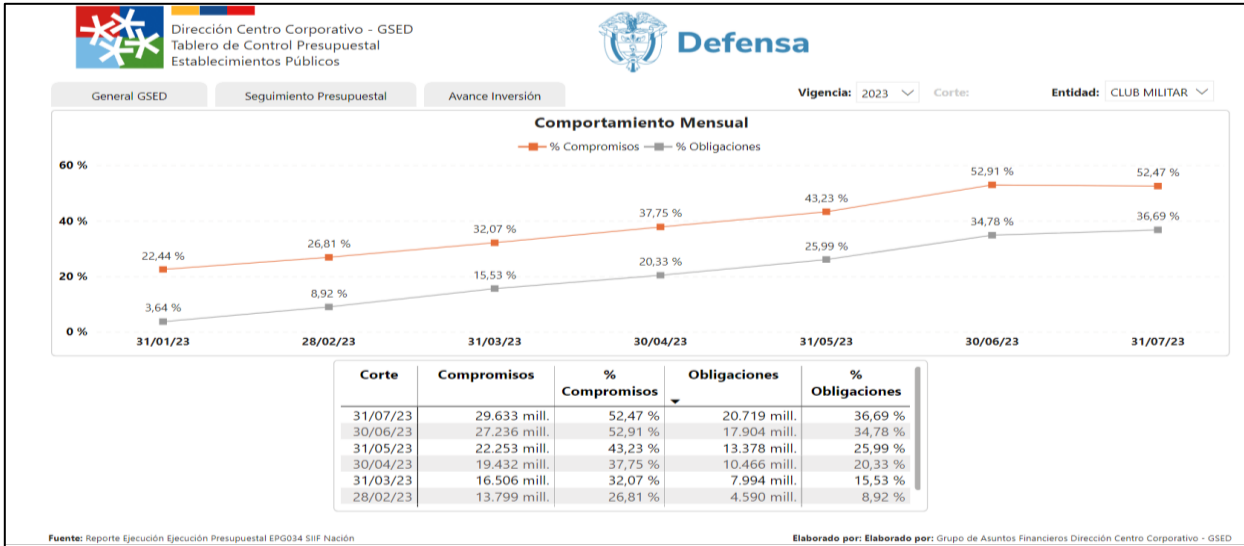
Dirección Centro Corporativo - GSED
Tablero de Control Presupuestal
Establecimientos Públicos

Defensa

General GSED | Seguimiento Presupuestal | Avance Inversión

Vigencia: 2023 Corte: Entidad: CLUB MILITAR

Comportamiento Mensual

% Compromisos % Obligaciones

60 %
40 %
20 %
0 %

22,44 % 26,81 % 32,07 % 37,75 % 43,23 % 52,91 % 52,47 %
3,64 % 8,92 % 15,53 % 20,33 % 25,99 % 34,78 % 36,69 %

31/01/23 28/02/23 31/03/23 30/04/23 31/05/23 30/06/23 31/07/23

| Corte | Compromisos | % Compromisos | Obligaciones | % Obligaciones |
|---|---|---|---|---|
| 31/07/23 | 29.633 mill. | 52,47 % | 20.719 mill. | 36,69 % |
| 30/06/23 | 27.236 mill. | 52,91 % | 17.904 mill. | 34,78 % |
| 31/05/23 | 22.253 mill. | 43,23 % | 13.378 mill. | 25,99 % |
| 30/04/23 | 19.432 mill. | 37,75 % | 10.466 mill. | 20,33 % |
| 31/03/23 | 16.506 mill. | 32,07 % | 7.994 mill. | 15,53 % |
| 28/02/23 | 13.799 mill. | 26,81 % | 4.590 mill. | 8,92 % |

Fuente: Reporte Ejecución Ejecución Presupuestal EPG034 SIIF Nación

Elaborado por: Elaborado por: Grupo de Asuntos Financieros Dirección Centro Corporativo - GSED